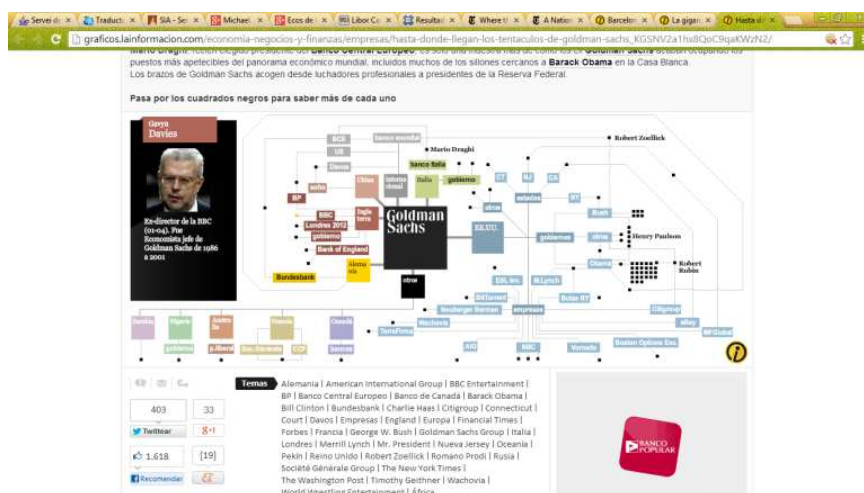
Servei de | Traducti | SIA - Se | Michael | Ecos de | Libor Co | Resultat | Where t | A Nation | Barcelon | La gigan | Hasta d

graficos.lainformacion.com/economia-negocios-y-finanzas/empresas/hasta-donde-llegan-los-tentaculos-de-goldman-sachs_KGSNV2a1hx8QoC9qaKWzN2/

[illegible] Draghi, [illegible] presidente del Banco Central Europeo, es sólo una muestra más de cómo los ex Goldman Sachs acaban ocupando los puestos más apetecibles del panorama económico mundial, incluidos muchos de los sillones cercanos a Barack Obama en la Casa Blanca. Los brazos de Goldman Sachs acogen desde luchadores profesionales a presidentes de la Reserva Federal.

Pasa por los cuadrados negros para saber más de cada uno

Gavyn Davies

Ex-director de la BBC (01-04). Fue Economista jefe de Goldman Sachs de 1986 a 2001

BCE
banco mundial
UE
Davos
Mario Draghi
Robert Zoellick
China
banco Italia
Italia
gobierno
CT
NJ
CA
asturias
NY
BP
Inglaterra
Goldman Sachs
Bush
BBC
Londres 2012
Inglaterra
gobierno
Bank of England
EE.UU.
gobierno
otros
Henry Paulson
Obama
Robert Rubin
Bundesbank
Alemania
otros
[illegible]
ML
Merrill Lynch
Bolsa NY
Citigroup
eBay
WP Global
Nueva Jersey
Nueva Zelanda
Australia
Francia
Canadá
gobierno
R. liberal
Ken Bernanke
CCP
bancos
TerraFirma
Wachovia
empresas
AIG
NBC
Vornado
Boston Options Exc.

Temas Alemania | American International Group | BBC Entertainment | BP | Banco Central Europeo | Banco de Canadá | Barack Obama | Bill Clinton | Bundesbank | Charlie Haas | Citigroup | Connecticut | Court | Davos | Empresas | England | Europa | Financial Times | Forbes | Francia | George W. Bush | Goldman Sachs Group | Italia | Londres | Merrill Lynch | Mr. President | Nueva Jersey | Oceanía | Pekín | Reino Unido | Robert Zoellick | Romano Prodi | Rusia | Société Générale Group | The New York Times | The Washington Post | Timothy Geithner | Wachovia | World Wrestling Entertainment | África

403
33
Twittear
8+1
1.618
[19]
Recomendar

BANCO POPULAR